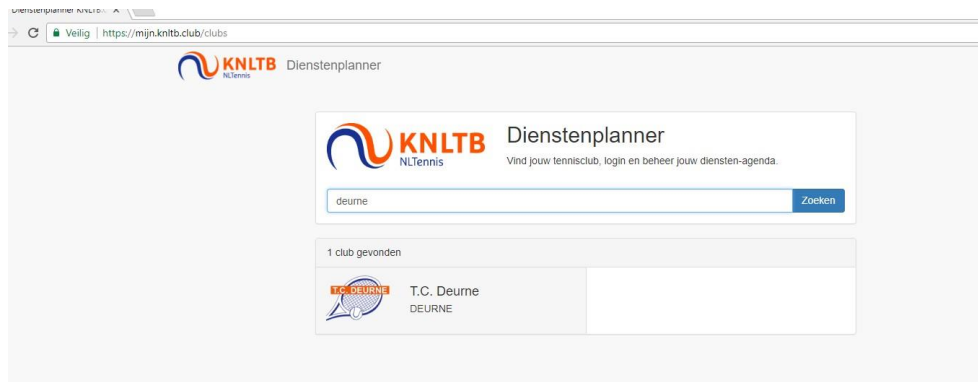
Dienstenplanner KNLTB ×

Veilig | https://mijn.knltb.club/clubs

KNLTB NLTennis Dienstenplanner

KNLTB NLTennis

Dienstenplanner

Vind jouw tennisclub, login en beheer jouw diensten-agenda.

deurne

Zoeken

1 club gevonden

T.C. DEURNE

T.C. Deurne
DEURNE